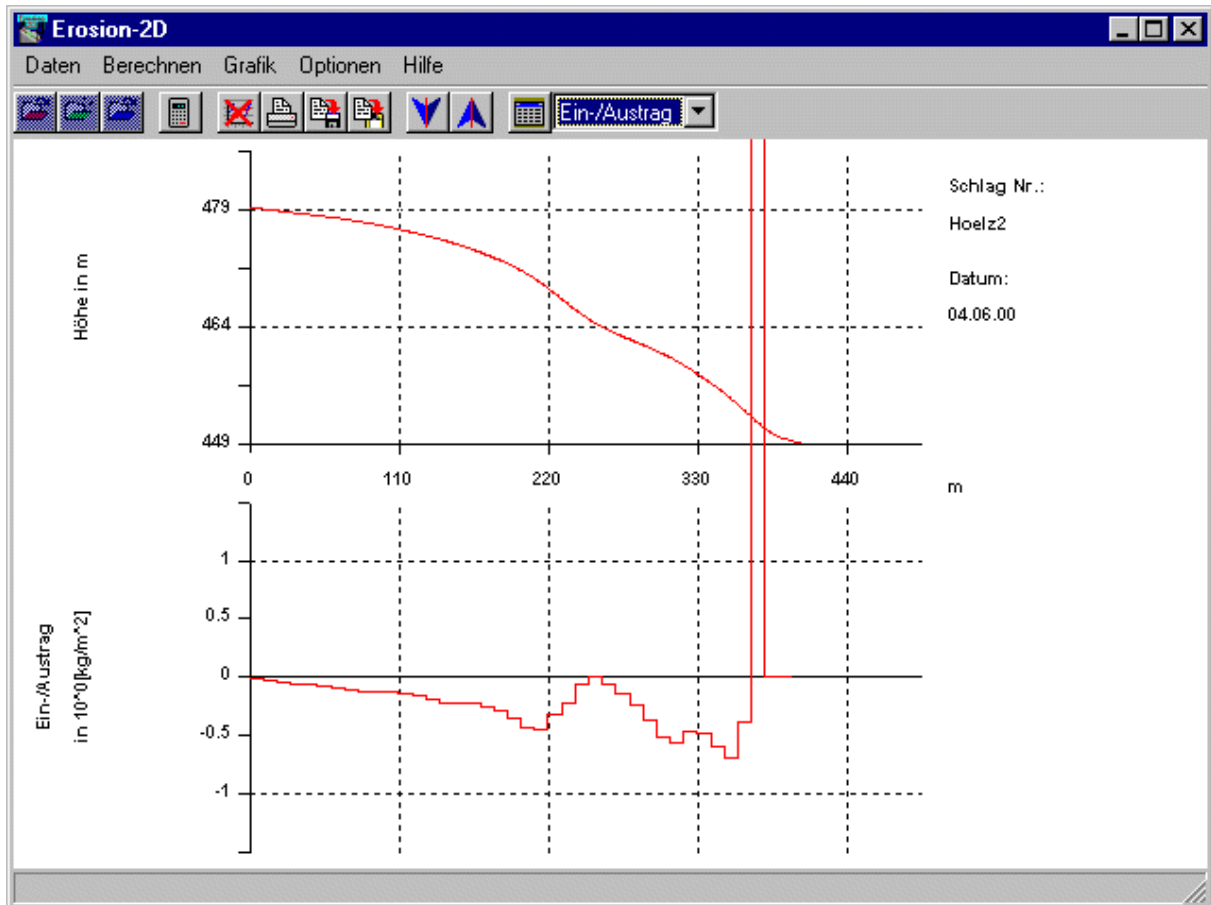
Erosion-2D

Daten Berechnen Grafik Optionen Hilfe

Ein-/Austrag

Höhe in m

479

464

449

0 110 220 330 440

m

Schlag Nr.:

Hoelz2

Datum:

04.06.00

Ein-/Austrag in 10^0[kg/m^2]

1

0.5

0

-0.5

-1